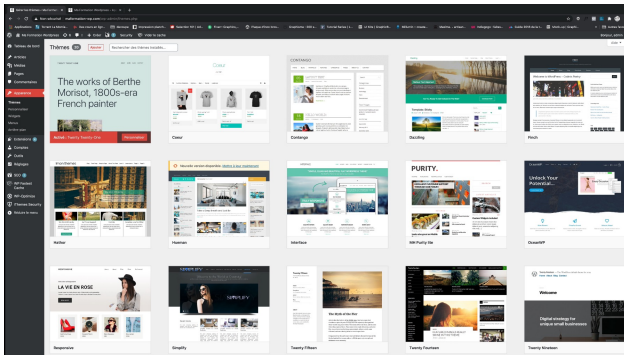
Thèmes 18 Ajouter Rechercher des thèmes installés...

Tableau de bord
Articles
Médias
Pages
Commentaires
Apparence
Thèmes
Personnaliser
Widgets
Menus
Extensions
Comptes
Outils
Réglages
SEO
WP Fastest Cache
Sécurité
Réduire le menu

The works of Berthe Morisot, 1800s-era French painter

Actif : Twenty Twenty-One
Personnaliser

Coeur
Contango
Dazzling
Fresh
Hellor
Hueman
Interface
Nouvelle version disponible. Mettre à jour maintenant
PURITY.
WR Purity lite
Unleash Your Potential...
OceanWP
LA VIE EN ROSE
Responsive
Simplify
Twenty Fifteen
Twenty Fourteen
Welcome
Digital strategy for unique small businesses
Twenty Nineteen